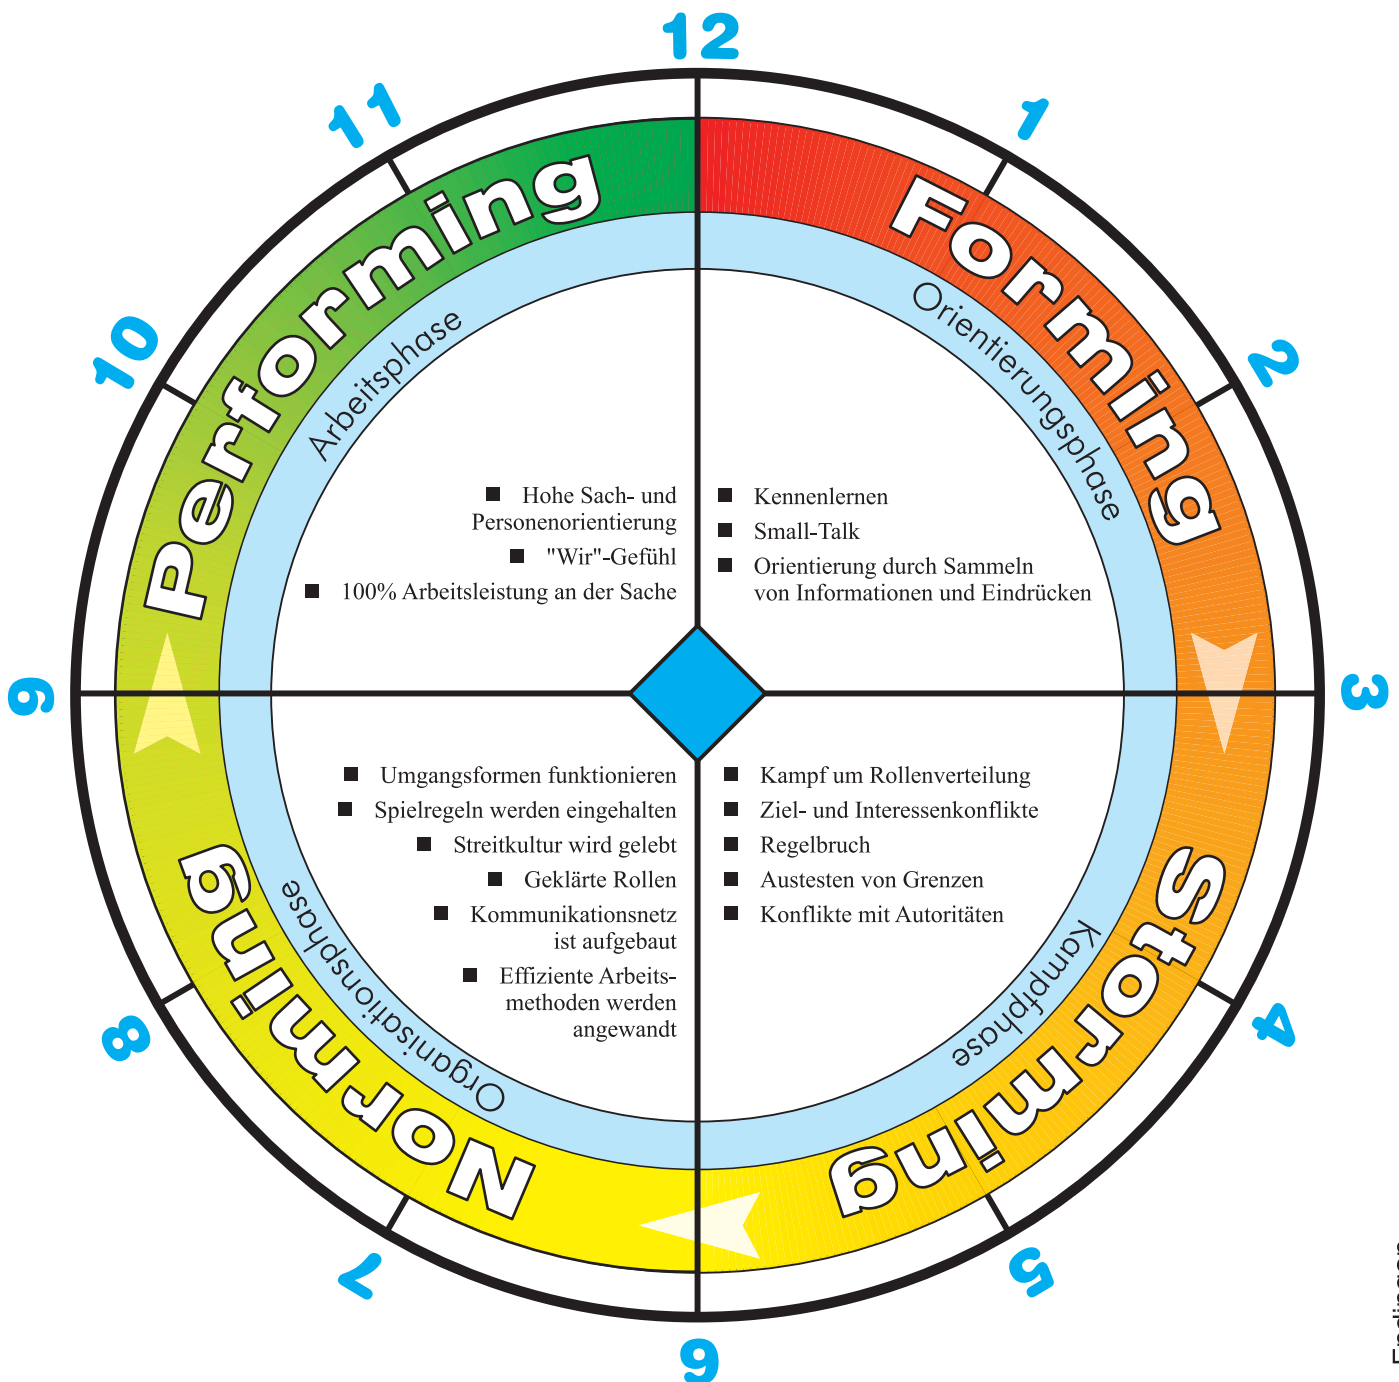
12
1
2
3
4
5
6
7
8
9
10
11

Forming
Orientierungsphase
■ Kennenlernen
■ Small-Talk
■ Orientierung durch Sammeln von Informationen und Eindrücken

Storming
Kampfphase
■ Kampf um Rollenverteilung
■ Ziel- und Interessenkonflikte
■ Regelbruch
■ Austesten von Grenzen
■ Konflikte mit Autoritäten

Norming
Organisationsphase
■ Umgangsformen funktionieren
■ Spielregeln werden eingehalten
■ Streitkultur wird gelebt
■ Geklärte Rollen
■ Kommunikationsnetz ist aufgebaut
■ Effiziente Arbeitsmethoden werden angewandt

Performing
Arbeitsphase
■ Hohe Sach- und Personenorientierung
■ "Wir"-Gefühl
■ 100% Arbeitsleistung an der Sache

Esslinger